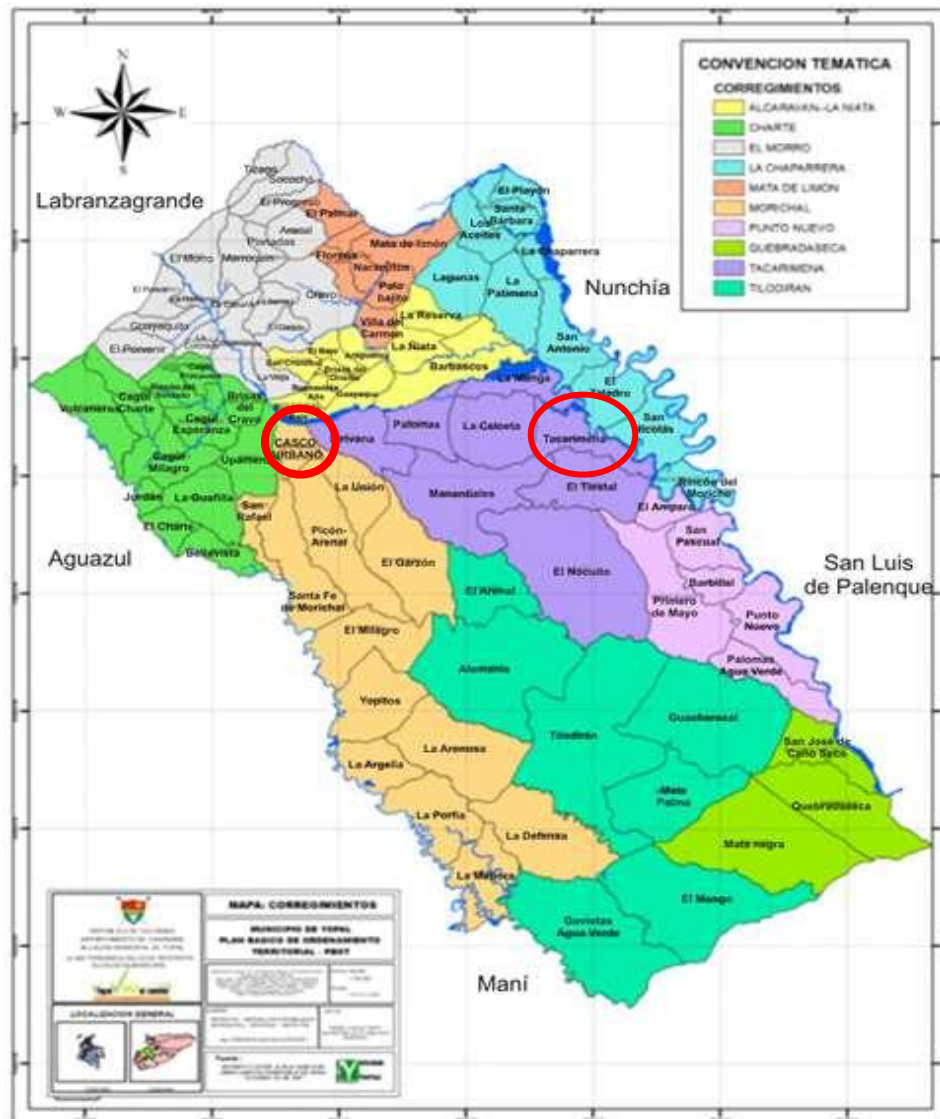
CONVENCION TEMATICA

CORREGIMIENTOS

ALCARAVAN-LA NIATA

CHARTE

EL MORRO

LA CHAPARRERA

MATA DE LIMON

MORICHAL

PUNTO NUEVO

QUEBRADASECA

TACARIMENA

TILODIRAN

N
W
E
S

Labranzagrande

Nunchía

Aguazul

San Luis de Palenque

Maní

Tacarimena

CASCO URBANO

El Morro

Marroquin

El Progreso

Posadas

El Pórtico

El Porvenir

El Palmar

Mata de limón

Florena

Naranjitos

Palo bajito

Villa del Carmen

La Reserva

La Niata

Barbascos

El Playón

Santa Bárbara

Los Aceites

La Chaparrera

Lagunas

La Palmera

San Antonio

La Manga

El Totumo

San Nicolás

Cagui Charte

Volcanera

Brisas del Cravo

Cagui Esperanza

Cagui Milagro

Upamena

Jordán

La Guafilla

El Charte

Buenavista

San Rafael

Palomas

La Cabuya

Manantiales

La Unión

Picón Arenal

El Garzón

Santa Fe de Morichal

El Milagro

El Tinsal

El Amparo

Rincón del Moriche

San Pascual

Barbillal

Primero de Mayo

Punto Nuevo

Palomas Agua Verde

El Nóculo

El Aceital

Alemania

Yopitos

La Arenosa

La Argelia

La Porfía

La Defensa

La Mapoja

Tilodirán

Guafilal

Mata Palma

San José de Caño Seco

Quebradaseca

Mata negra

El Mango

Guayabal Agua Verde

MAPA: CORREGIMIENTOS

MUNICIPIO DE YOPAL
PLAN BASICO DE ORDENAMIENTO TERRITORIAL - PBOT

LOCALIZACION GENERAL

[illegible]